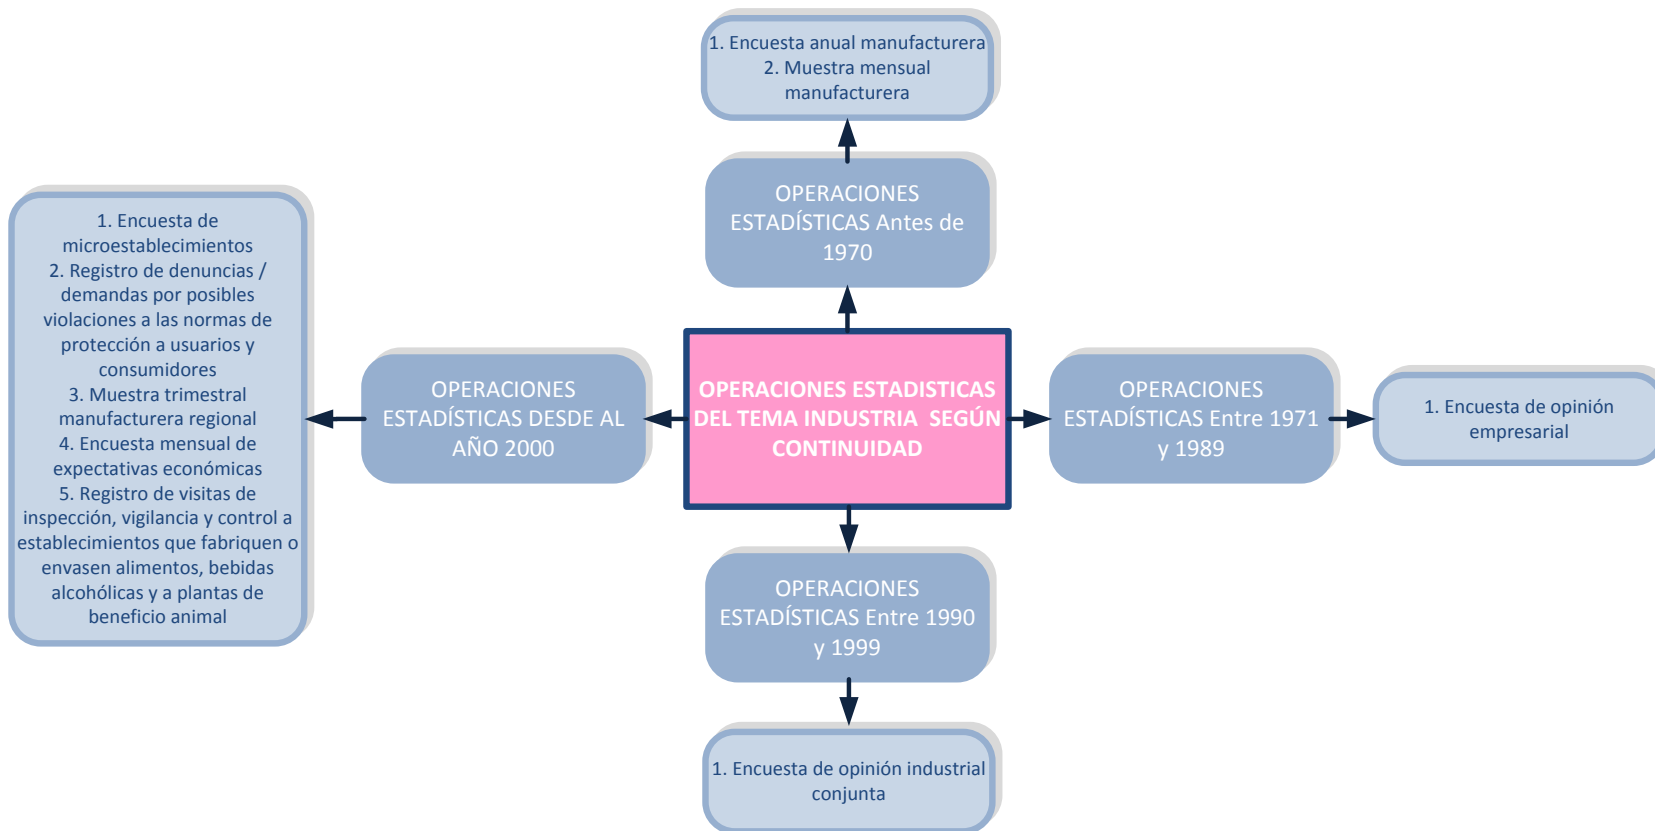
1. Encuesta anual manufacturera
2. Muestra mensual manufacturera

OPERACIONES ESTADÍSTICAS Antes de 1970

1. Encuesta de microestablecimientos
2. Registro de denuncias / demandas por posibles violaciones a las normas de protección a usuarios y consumidores
3. Muestra trimestral manufacturera regional
4. Encuesta mensual de expectativas económicas
5. Registro de visitas de inspección, vigilancia y control a establecimientos que fabriquen o envasen alimentos, bebidas alcohólicas y a plantas de beneficio animal

OPERACIONES ESTADÍSTICAS DESDE AL AÑO 2000

OPERACIONES ESTADISTICAS DEL TEMA INDUSTRIA SEGÚN CONTINUIDAD

OPERACIONES ESTADÍSTICAS Entre 1971 y 1989

1. Encuesta de opinión empresarial

OPERACIONES ESTADÍSTICAS Entre 1990 y 1999

1. Encuesta de opinión industrial conjunta